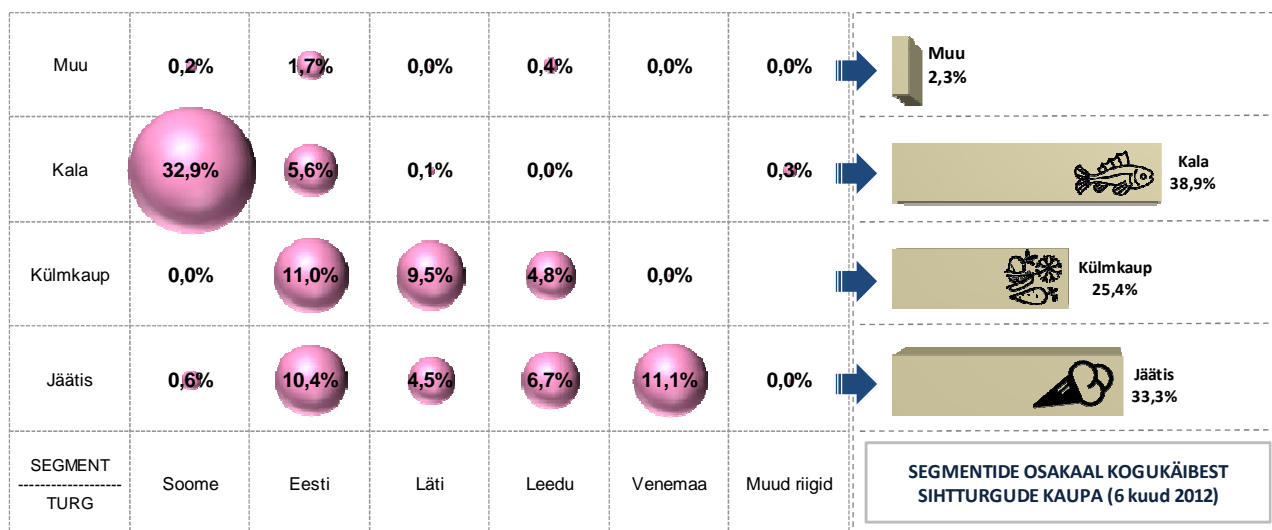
| Muu | 0,2% | 1,7% | 0,0% | 0,4% | 0,0% | 0,0% |
|---|---|---|---|---|---|---|
| Kala | 32,9% | 5,6% | 0,1% | 0,0% | | 0,3% |
| Külmkaup | 0,0% | 11,0% | 9,5% | 4,8% | 0,0% | |
| Jäätis | 0,6% | 10,4% | 4,5% | 6,7% | 11,1% | 0,0% |
| SEGMENT / TURG | Soome | Eesti | Läti | Leedu | Venemaa | Muud riigid |

Muu
2,3%

Kala
38,9%

Külmkaup
25,4%

Jäätis
33,3%

SEGMENTIDE OSAKAAL KOGUKÄIBEST SIHTTURGUDE KAUPA (6 kuud 2012)